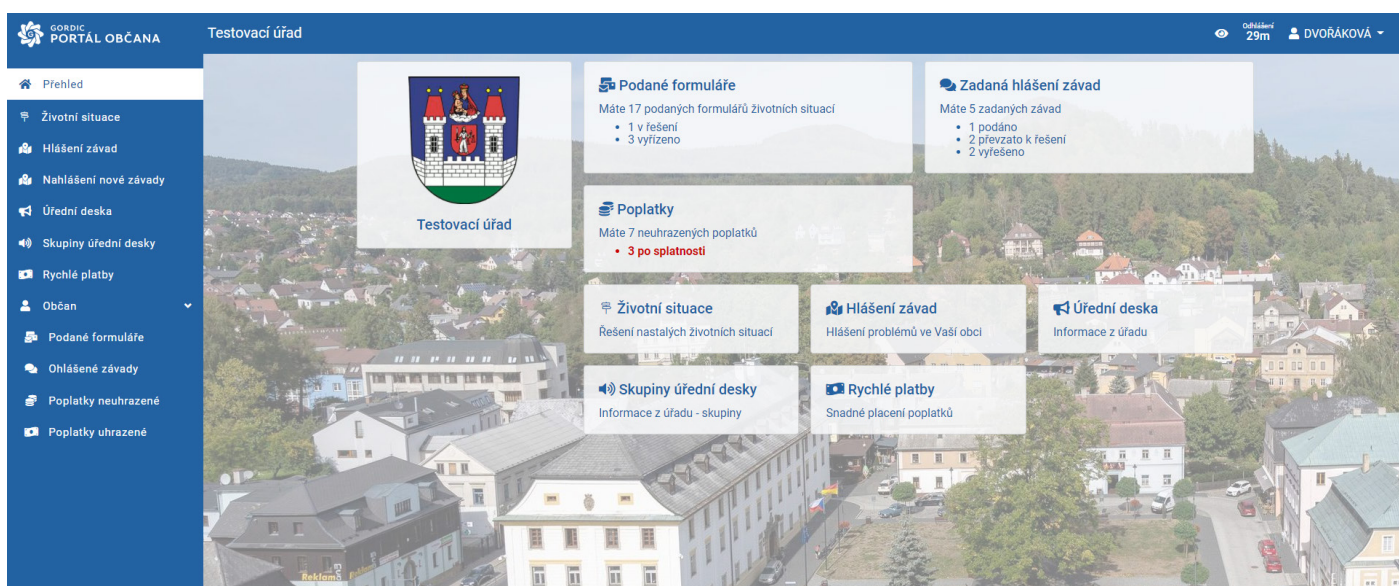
GORDIC
PORTÁL OBČANA

Testovací úřad

Odhlášení
29m

DVOŘÁKOVÁ

Přehled
Životní situace
Hlášení závad
Nahlášení nové závady
Úřední deska
Skupiny úřední desky
Rychlé platby
Občan
Podané formuláře
Ohlášené závady
Poplatky neuhrazené
Poplatky uhrazené

Testovací úřad

Podané formuláře
Máte 17 podaných formulářů životních situací
• 1 v řešení
• 3 vyřízeno

Zadaná hlášení závad
Máte 5 zadaných závad
• 1 podáno
• 2 převzato k řešení
• 2 vyřešeno

Poplatky
Máte 7 neuhrazených poplatků
• 3 po splatnosti

Životní situace
Řešení nastalých životních situací

Hlášení závad
Hlášení problémů ve Vaší obci

Úřední deska
Informace z úřadu

Skupiny úřední desky
Informace z úřadu - skupiny

Rychlé platby
Snadné placení poplatků